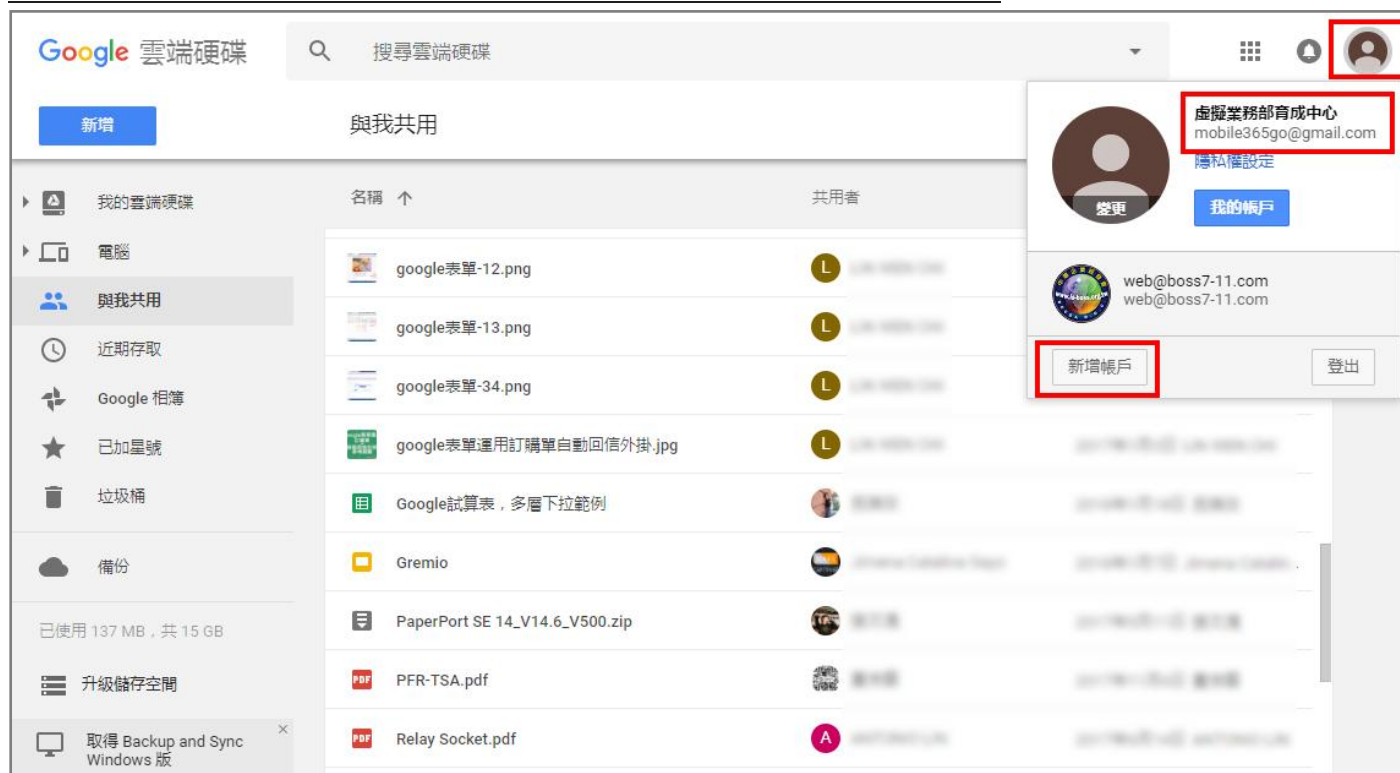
Google 雲端硬碟

搜尋雲端硬碟

新增

與我共用

我的雲端硬碟

電腦

與我共用

近期存取

Google 相簿

已加星號

垃圾桶

備份

已使用 137 MB，共 15 GB

升級儲存空間

取得 Backup and Sync Windows 版

名稱 ↑

共用者

google表單-12.png

google表單-13.png

google表單-34.png

google表單運用訂購單自動回信外掛.jpg

Google試算表，多層下拉範例

Gremio

PaperPort SE 14_V14.6_V500.zip

PFR-TSA.pdf

Relay Socket.pdf

L
L
L
L
A

變更

虛擬業務部育成中心
mobile365go@gmail.com
隱私權設定

我的帳戶

web@boss7-11.com
web@boss7-11.com

新增帳戶

登出